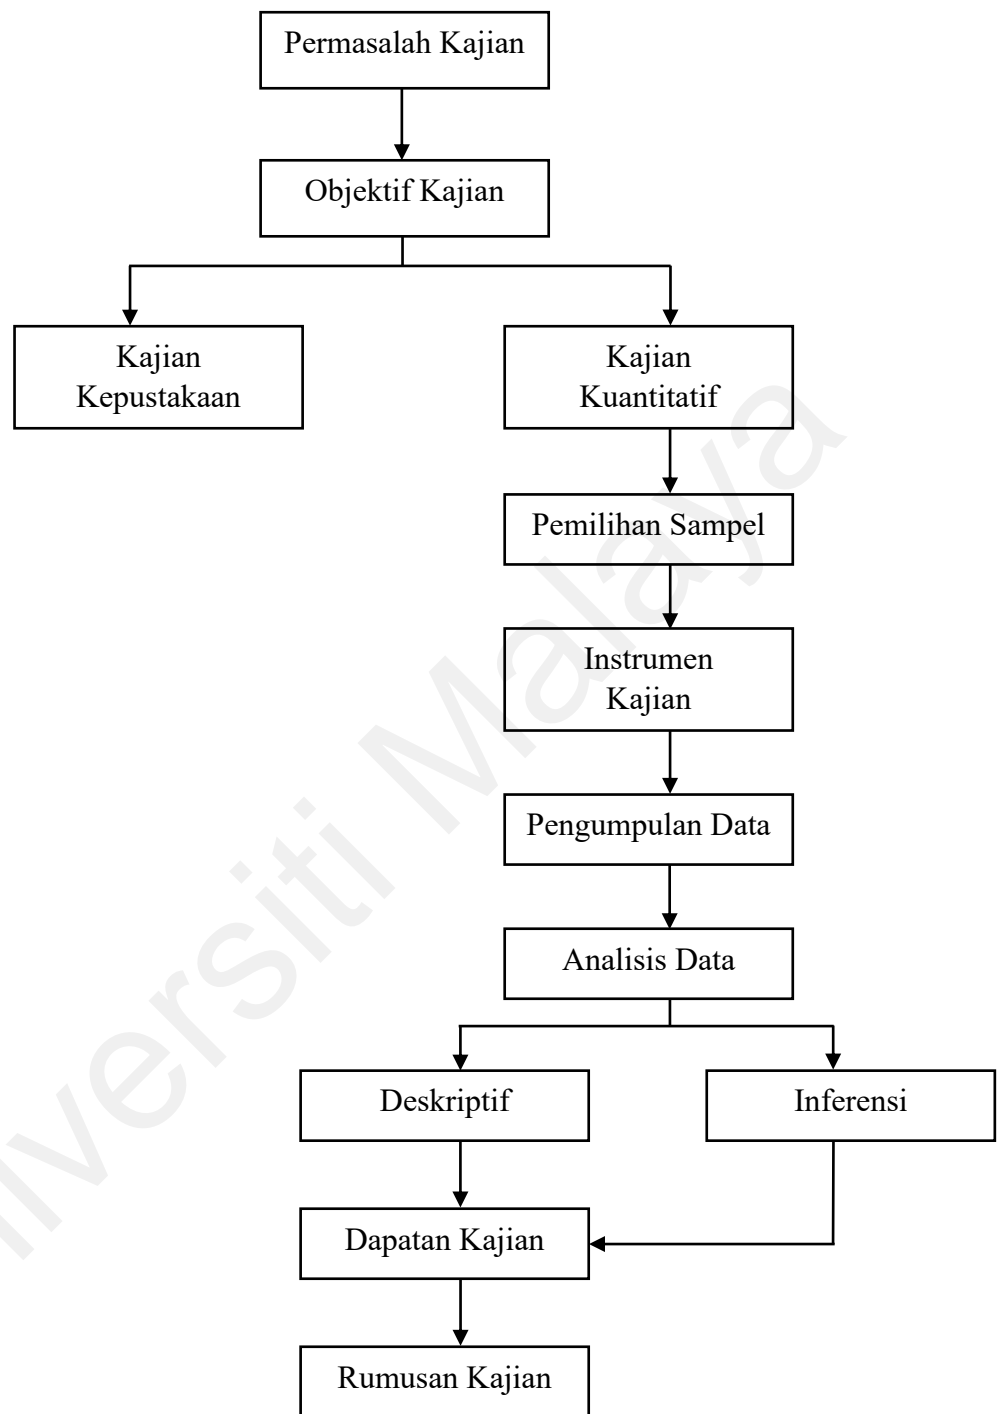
Permasalah Kajian

Objektif Kajian

Kajian Kepustakaan

Kajian Kuantitatif

Pemilihan Sampel

Instrumen Kajian

Pengumpulan Data

Analisis Data

Deskriptif

Inferensi

Dapatan Kajian

Rumusan Kajian

Universiti Malaya